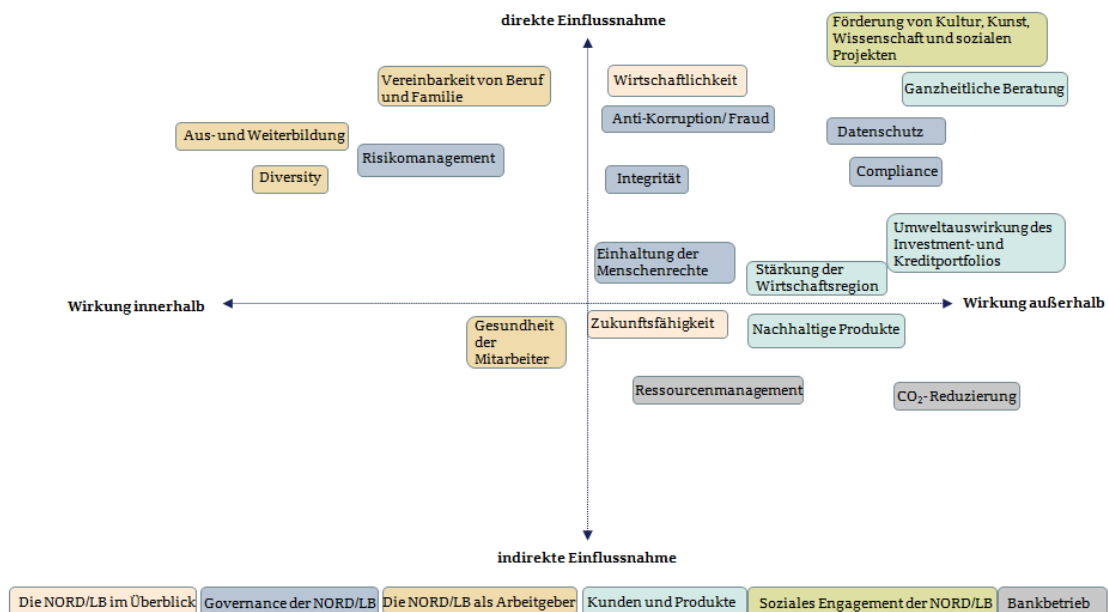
direkte Einflussnahme

Förderung von Kultur, Kunst, Wissenschaft und sozialen Projekten

Vereinbarkeit von Beruf und Familie

Wirtschaftlichkeit

Ganzheitliche Beratung

Anti-Korruption/ Fraud

Aus- und Weiterbildung

Datenschutz

Risikomanagement

Compliance

Diversity

Integrität

Umweltauswirkung des Investment- und Kreditportfolios

Einhaltung der Menschenrechte

Stärkung der Wirtschaftsregion

Wirkung innerhalb

Wirkung außerhalb

Gesundheit der Mitarbeiter

Zukunftsfähigkeit

Nachhaltige Produkte

Ressourcenmanagement

$CO_2$-Reduzierung

indirekte Einflussnahme

Die NORD/LB im Überblick | Governance der NORD/LB | Die NORD/LB als Arbeitgeber | Kunden und Produkte | Soziales Engagement der NORD/LB | Bankbetrieb